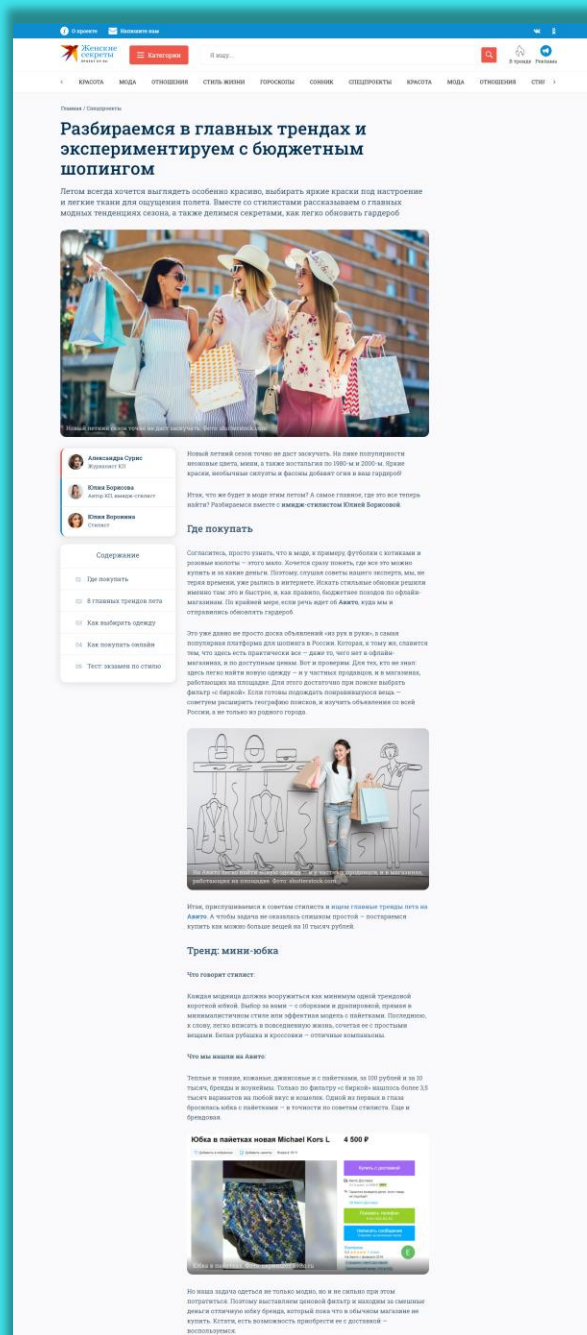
О проекте Напишите нам

Женские секреты

Категории

Я ищу...

В тренде Реклама

КРАСОТА МОДА ОТНОШЕНИЯ СТИЛЬ ЖИЗНИ ГОРОСКОПЫ СОННИК СПЕЦПРОЕКТЫ КРАСОТА МОДА ОТНОШЕНИЯ СТИЛ

Главная / Спецпроекты

Разбираемся в главных трендах и экспериментируем с бюджетным шопингом

Летом всегда хочется выглядеть особенно красиво, выбирать яркие краски под настроение и легкие ткани для ощущения полета. Вместе со стилистами рассказываем о главных модных тенденциях сезона, а также делимся секретами, как легко обновить гардероб

Новый летний сезон точно не даст заскучать. Фото: shutterstock.com

Александра Сурис Журналист КП

Юлия Борисова Автор КП, имидж-стилист

Юлия Воронина Стилист

Содержание

01 Где покупать
02 8 главных трендов лета
03 Как выбирать одежду
04 Как покупать онлайн
05 Тест: экзамен по стилю

Новый летний сезон точно не даст заскучать. На пике популярности неоновые цвета, мини, а также ностальгия по 1980-м и 2000-м. Яркие краски, необычные силуэты и фасоны добавят огня в ваш гардероб!

Итак, что же будет в моде этим летом? А самое главное, где это все теперь найти? Разбираемся вместе с имидж-стилистом Юлией Борисовой.

Где покупать

Согласитесь, просто узнать, что в моде, к примеру, футболки с котиками и розовые колготы — этого мало. Хочется сразу пожить, где все это можно купить и за какие деньги. Поэтому, слушая советы нашего эксперта, мы, не теряя времени, уже рылись в интернете. Искать стильные обновки решили именно там: это и быстрее, и, как правило, бюджетнее походов по офлайн-магазинам. По крайней мере, если речь идет об Авито, куда мы и отправились обновлять гардероб.

Это уже давно не просто доска объявлений «из рук в руки», а самая популярная платформа для шопинга в России. Которая, к тому же, славится тем, что здесь есть практически все — даже то, чего нет в офлайн-магазинах, и по доступным ценам. Вот и проверим. Для тех, кто не знал: здесь легко найти новую одежду — и у частных продавцов, и в магазинах, работающих на площадке. Для этого достаточно при поиске выбрать фильтр «с биркой». Если готовы подождать понравившуюся вещь — советуем расширить географию поисков, и изучить объявления со всей России, а не только из родного города.

На Авито легко найти новую одежду — и у частных продавцов, и в магазинах, работающих на площадке. Фото: shutterstock.com

Итак, прислушиваемся к советам стилиста и ищем главные тренды лета на Авито. А чтобы задача не оказалась слишком простой — постараемся купить как можно больше вещей на 10 тысяч рублей.

Тренд: мини-юбка

Что говорит стилист:

Каждая модница должна вооружиться как минимум одной трендовой короткой юбкой. Выбор за вами — с оборками и драпировкой, прямая в минималистичном стиле или эффектная модель с пайетками. Последнюю, к слову, легко вписать в повседневную жизнь, сочетая ее с простыми вещами. Белая рубашка и кроссовки — отличные компаньоны.

Что мы нашли на Авито:

Теплые и тонкие, кожаные, джинсовые и с пайетками, за 100 рублей и за 10 тысяч, бренды и noname. Только по фильтру «с биркой» нашлось более 23 тысяч вариантов на любой вкус и кошелек. Одной из первых в глаза бросилась юбка с пайетками — в точности по советам стилиста. Еще и брендовая.

Юбка в пайетках новая Michael Kors L 4 500 ₽

Купить с доставкой

Показать телефон

Написать сообщение

Юбка в пайетках. Фото: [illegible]

Но наша задача одеться не только модно, но и не сильно при этом потратиться. Поэтому выставляем ценовой фильтр и находим за смешные деньги отличную юбку бренда, который пока что в обычном магазине не купить. Кстати, есть возможность приобрести ее с доставкой — воспользуемся.